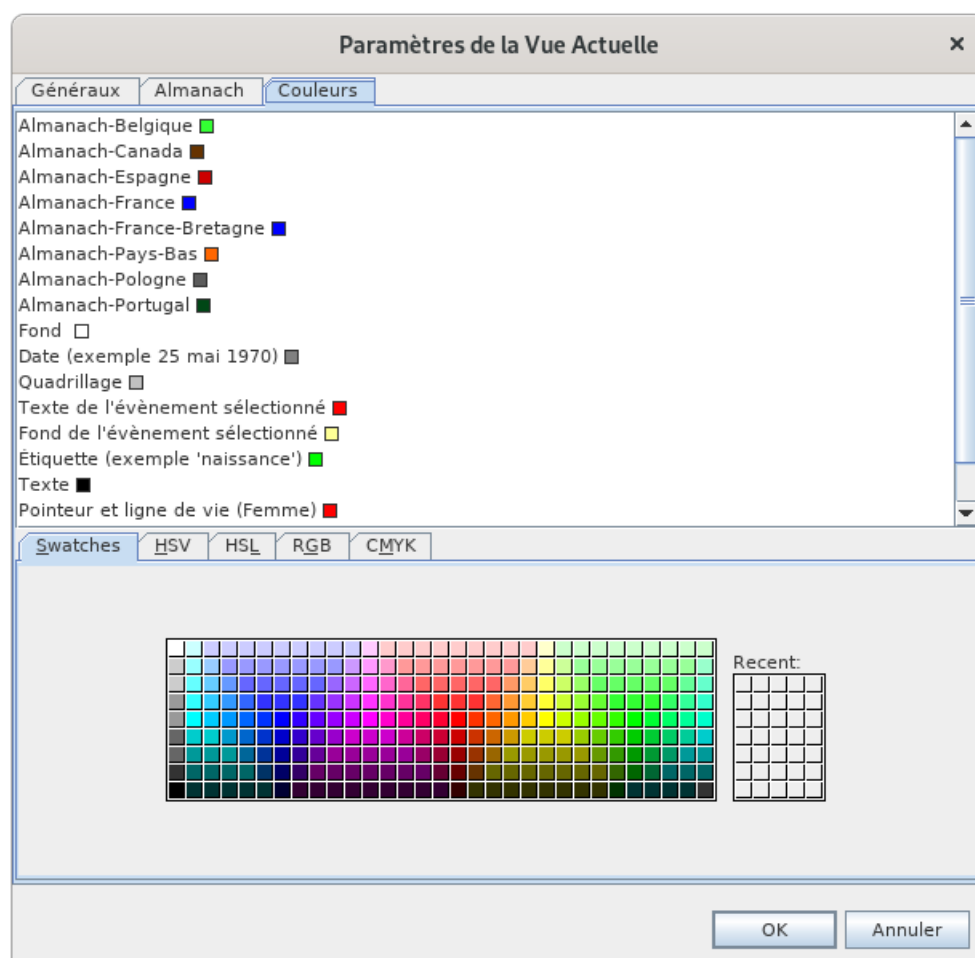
Paramètres de la Vue Actuelle ×

Généraux | Almanach | Couleurs

Almanach-Belgique
Almanach-Canada
Almanach-Espagne
Almanach-France
Almanach-France-Bretagne
Almanach-Pays-Bas
Almanach-Pologne
Almanach-Portugal
Fond
Date (exemple 25 mai 1970)
Quadrillage
Texte de l'évènement sélectionné
Fond de l'évènement sélectionné
Étiquette (exemple 'naissance')
Texte
Pointeur et ligne de vie (Femme)

Swatches | HSV | HSL | RGB | CMYK

Recent:

OK | Annuler